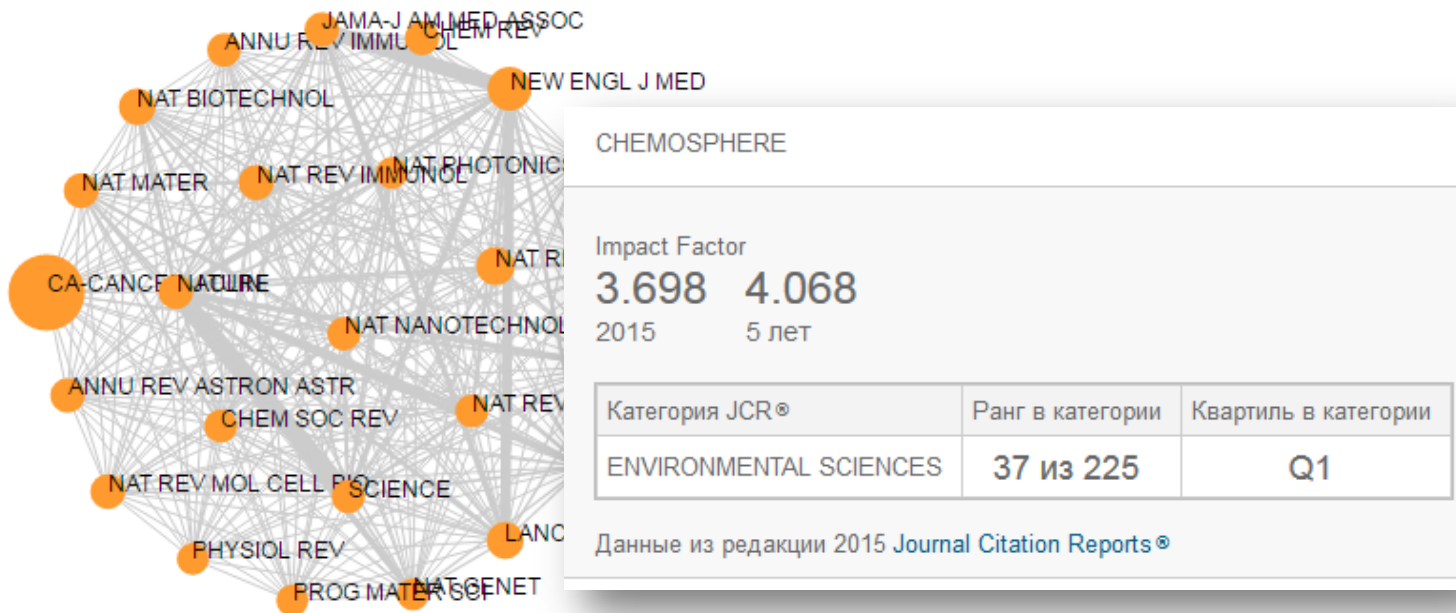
JAMA-J AM MED ASSOC
ANNU REV IMMUNOL
CHEM REV
NEW ENGL J MED
NAT BIOTECHNOL
NAT PHOTONICS
NAT MATER
NAT REV IMMUNOL
NAT R
CA-CANCER
NATURE
NAT NANOTECHNOL
ANNU REV ASTRON ASTR
NAT REV
CHEM SOC REV
NAT REV MOL CELL BIO
SCIENCE
LANC
PHYSIOL REV
PROG MATER SCI
NAT GENET

CHEMOSPHERE

Impact Factor
3.698 2015
4.068 5 лет

| Категория JCR® | Ранг в категории | Квартиль в категории |
|---|---|---|
| ENVIRONMENTAL SCIENCES | 37 из 225 | Q1 |

Данные из редакции 2015 Journal Citation Reports®